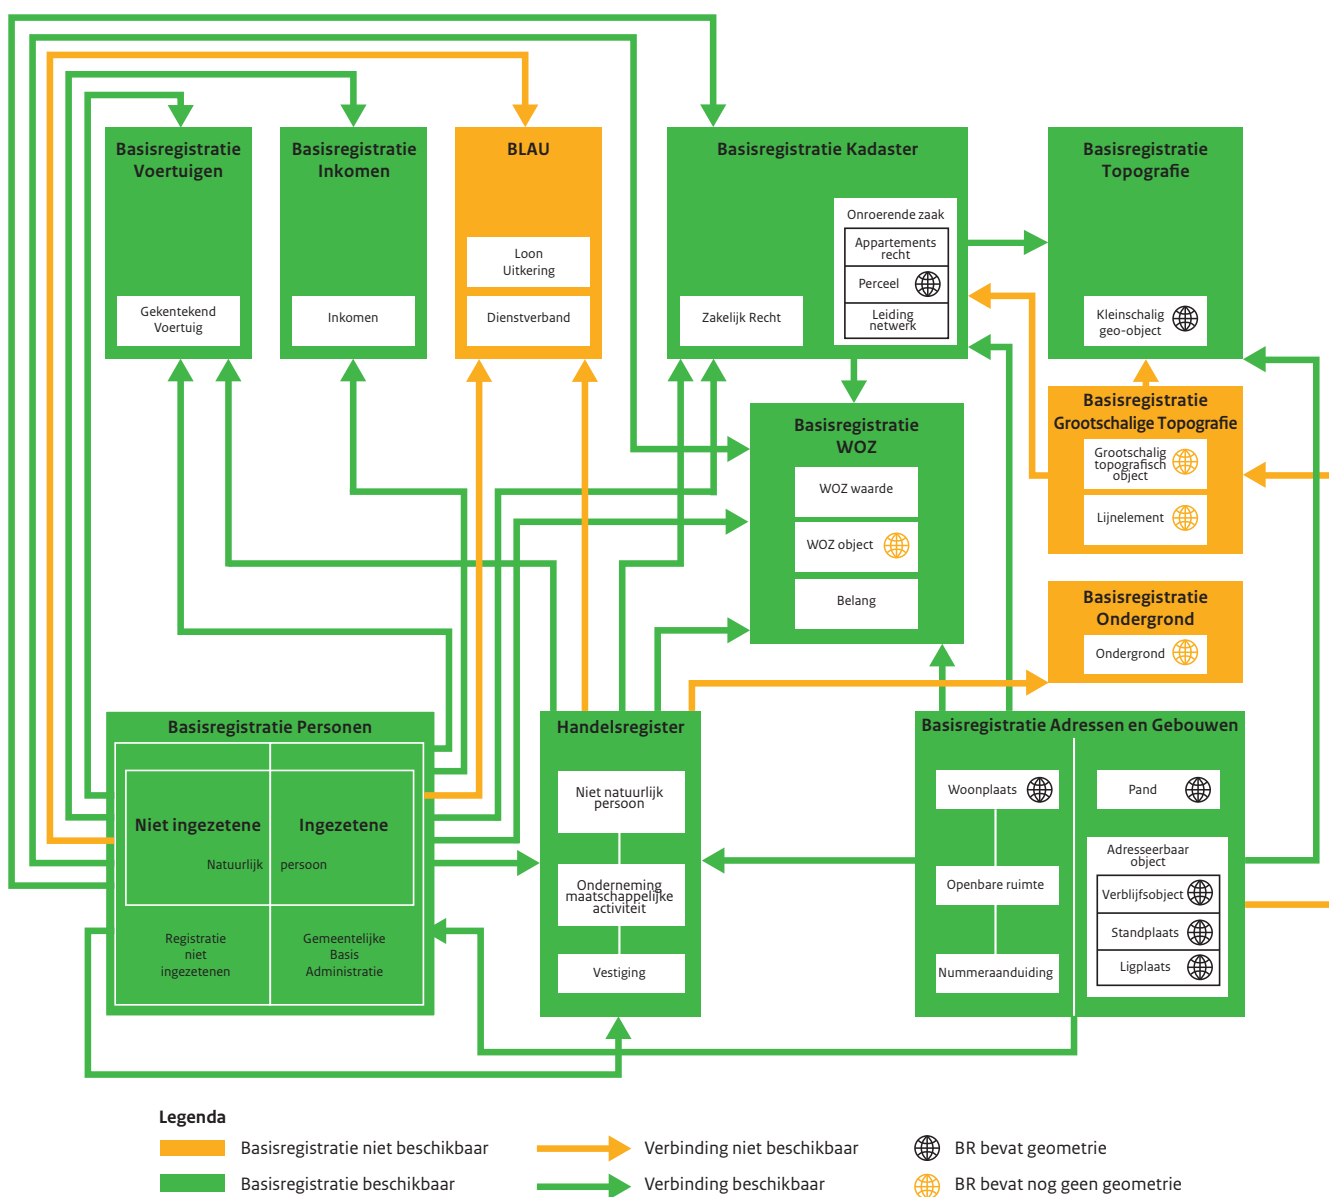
Basisregistratie Voertuigen

Gekentekend Voertuig

Basisregistratie Inkomen

Inkomen

BLAU

Loon Uitkering

Dienstverband

Basisregistratie Kadaster

Zakelijk Recht

Onroerende zaak

Appartements recht

Perceel

Leiding netwerk

Basisregistratie Topografie

Kleinschalig geo-object

Basisregistratie WOZ

WOZ waarde

WOZ object

Belang

Basisregistratie Grootschalige Topografie

Grootschalig topografisch object

Lijnelement

Basisregistratie Ondergrond

Ondergrond

Basisregistratie Personen

Niet ingezetene

Ingezetene

Natuurlijk persoon

Registratie niet ingezetenen

Gemeentelijke Basis Administratie

Handelsregister

Niet natuurlijk persoon

Onderneming maatschappelijke activiteit

Vestiging

Basisregistratie Adressen en Gebouwen

Woonplaats

Openbare ruimte

Nummeraanduiding

Pand

Adresseerbaar object

Verblijfsobject

Standplaats

Ligplaats

Legenda

Basisregistratie niet beschikbaar

Basisregistratie beschikbaar

Verbinding niet beschikbaar

Verbinding beschikbaar

BR bevat geometrie

BR bevat nog geen geometrie